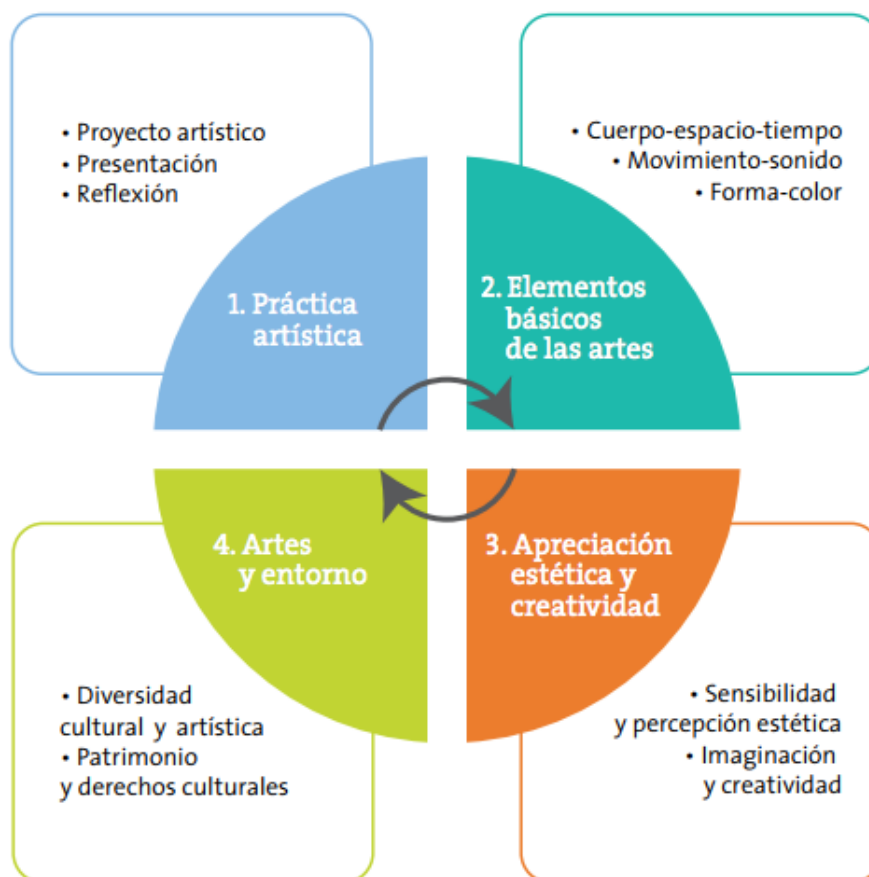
• Proyecto artístico
• Presentación
• Reflexión

• Cuerpo-espacio-tiempo
• Movimiento-sonido
• Forma-color

1. Práctica artística

2. Elementos básicos de las artes

4. Artes y entorno

3. Apreciación estética y creatividad

• Diversidad cultural y artística
• Patrimonio y derechos culturales

• Sensibilidad y percepción estética
• Imaginación y creatividad